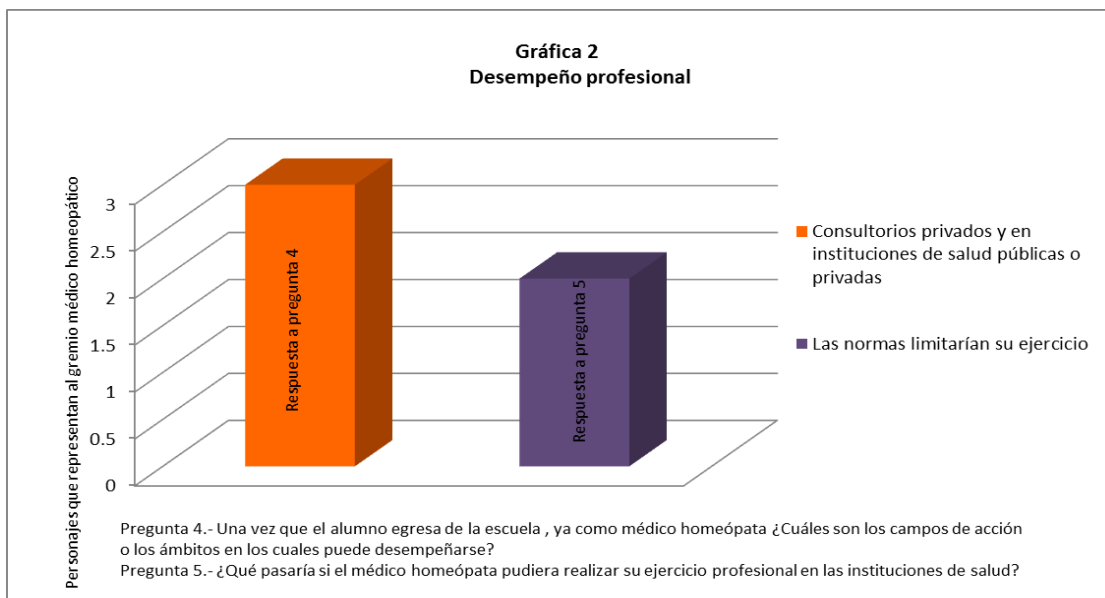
Gráfica 2
Desempeño profesional

Personajes que representan al gremio médico homeopático

3
2.5
2
1.5
1
0.5
0

Respuesta a pregunta 4

Respuesta a pregunta 5

Consultorios privados y en instituciones de salud públicas o privadas

Las normas limitarían su ejercicio

Pregunta 4.- Una vez que el alumno egresa de la escuela , ya como médico homeópata ¿Cuáles son los campos de acción o los ámbitos en los cuales puede desempeñarse?
Pregunta 5.- ¿Qué pasaría si el médico homeópata pudiera realizar su ejercicio profesional en las instituciones de salud?